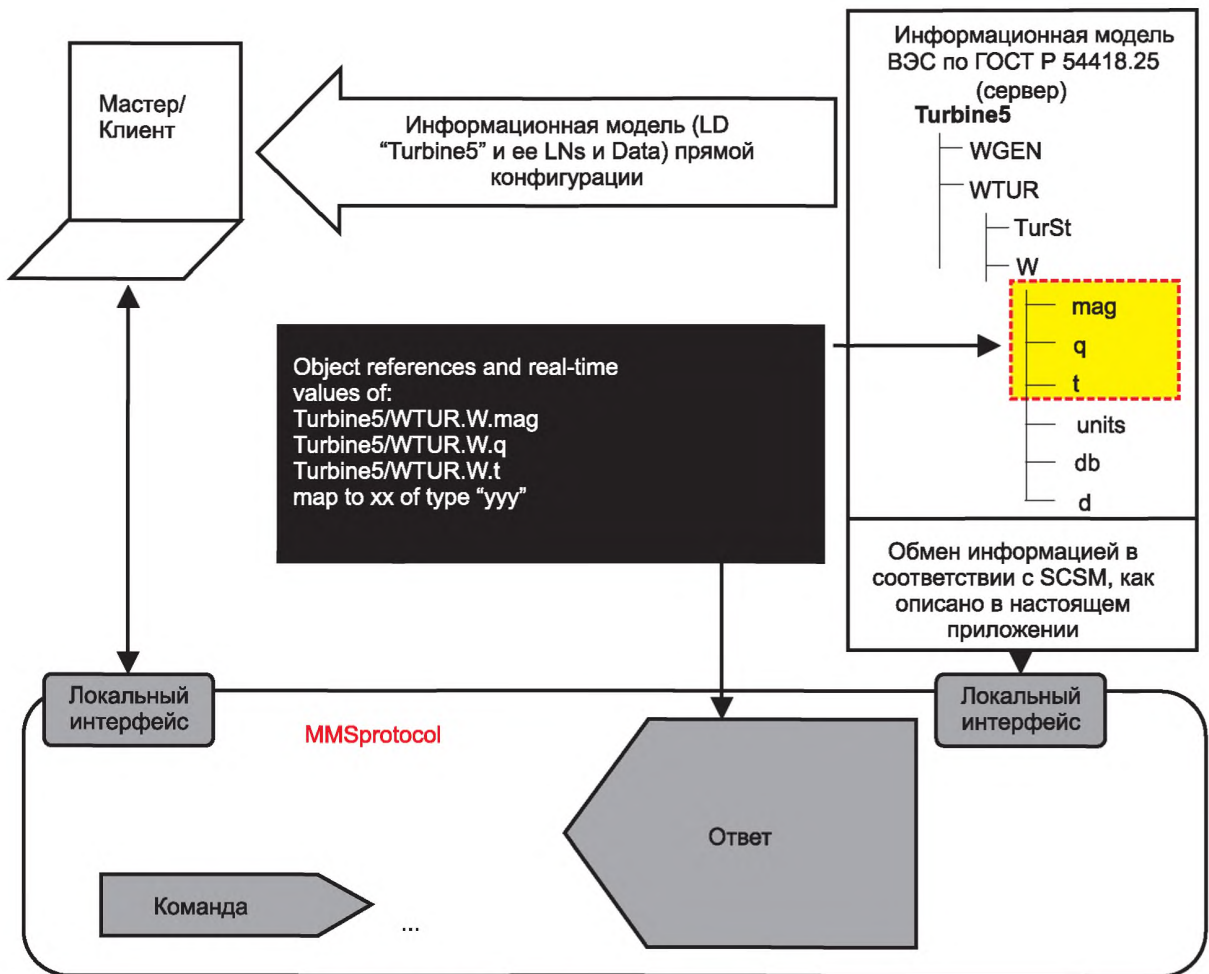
Мастер/ Клиент

Информационная модель (LD "Turbine5" и ее LNs и Data) прямой конфигурации

Информационная модель ВЭС по ГОСТ Р 54418.25 (сервер)
Turbine5
WGEN
WTUR
TurSt
W
mag
q
t
units
db
d

Object references and real-time values of:
Turbine5/WTUR.W.mag
Turbine5/WTUR.W.q
Turbine5/WTUR.W.t
map to xx of type "yyy"

Обмен информацией в соответствии с SCSM, как описано в настоящем приложении

Локальный интерфейс

MMSprotocol

Локальный интерфейс

Ответ

Команда

...